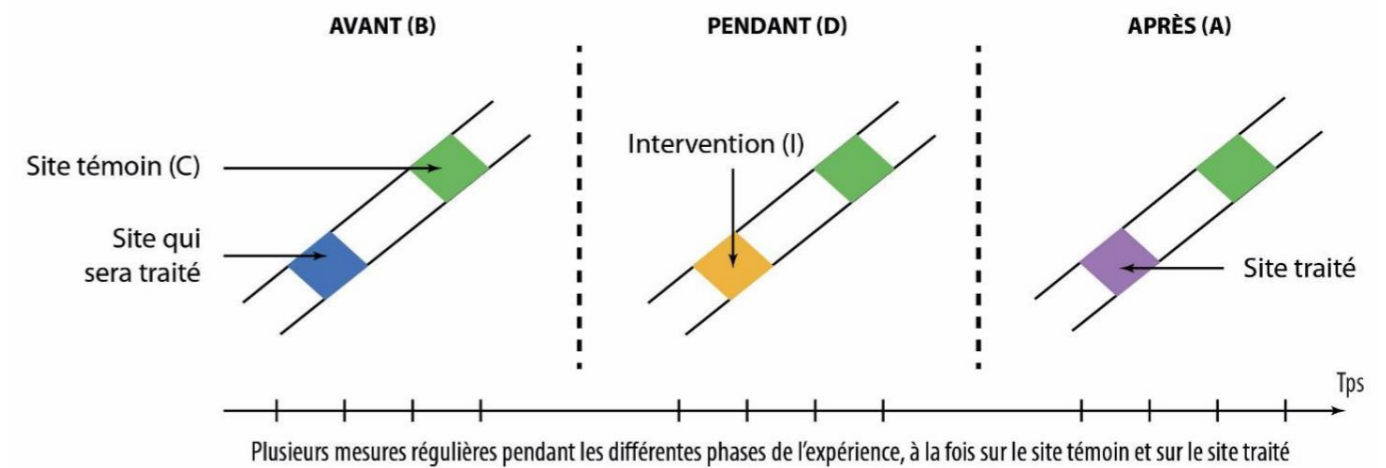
AVANT (B)

PENDANT (D)

APRÈS (A)

Site témoin (C)

Site qui sera traité

Intervention (I)

Site traité

Tps

Plusieurs mesures régulières pendant les différentes phases de l'expérience, à la fois sur le site témoin et sur le site traité